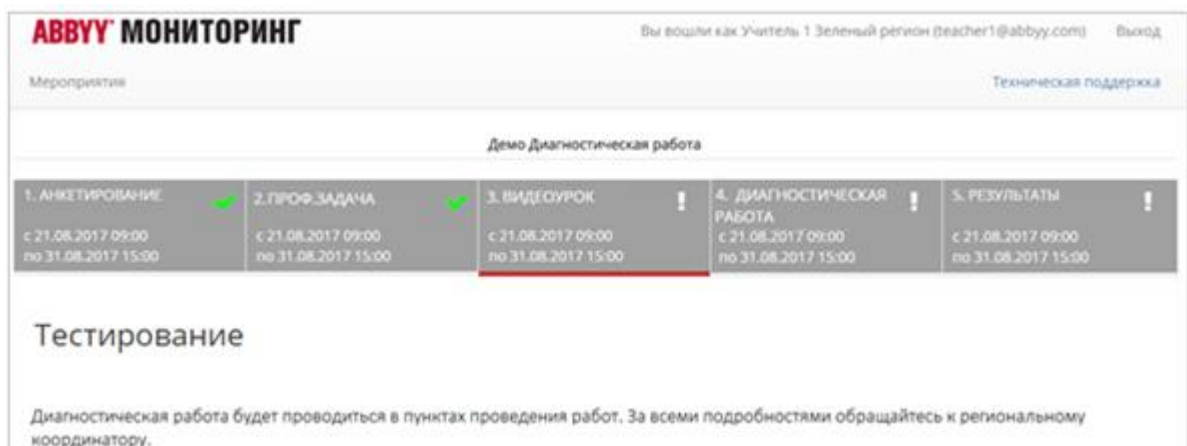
ABBYY МОНИТОРИНГ

Вы вошли как Учитель 1 Зеленый регион (teacher1@abbyy.com) Выход

Мероприятия

Техническая поддержка

Демо Диагностическая работа

1. АНКЕТИРОВАНИЕ
с 21.08.2017 09:00
по 31.08.2017 15:00

2.ПРОФ.ЗАДАЧА
с 21.08.2017 09:00
по 31.08.2017 15:00

3. ВИДЕОУРОК
с 21.08.2017 09:00
по 31.08.2017 15:00

4. ДИАГНОСТИЧЕСКАЯ РАБОТА
с 21.08.2017 09:00
по 31.08.2017 15:00

5. РЕЗУЛЬТАТЫ
с 21.08.2017 09:00
по 31.08.2017 15:00

Тестирование

Диагностическая работа будет проводиться в пунктах проведения работ. За всеми подробностями обращайтесь к региональному координатору.